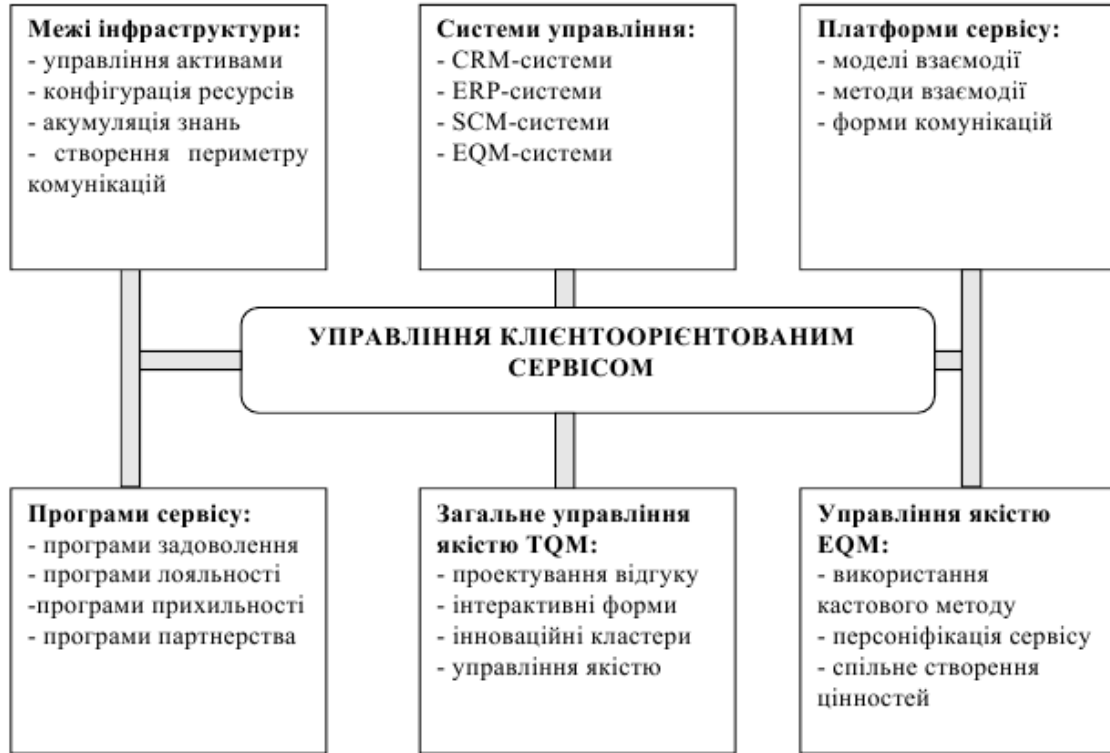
**Межі інфраструктури:**
- управління активами
- конфігурація ресурсів
- акумуляція знань
- створення периметру комунікацій

**Системи управління:**
- CRM-системи
- ERP-системи
- SCM-системи
- EQM-системи

**Платформи сервісу:**
- моделі взаємодії
- методи взаємодії
- форми комунікацій

**УПРАВЛІННЯ КЛІЄНТООРІЄНТОВАНИМ СЕРВІСОМ**

**Програми сервісу:**
- програми задоволення
- програми лояльності
-програми прихильності
- програми партнерства

**Загальне управління якістю TQM:**
- проектування відгуку
- інтерактивні форми
- інноваційні кластери
- управління якістю

**Управління якістю EQM:**
- використання кастового методу
- персоніфікація сервісу
- спільне створення цінностей